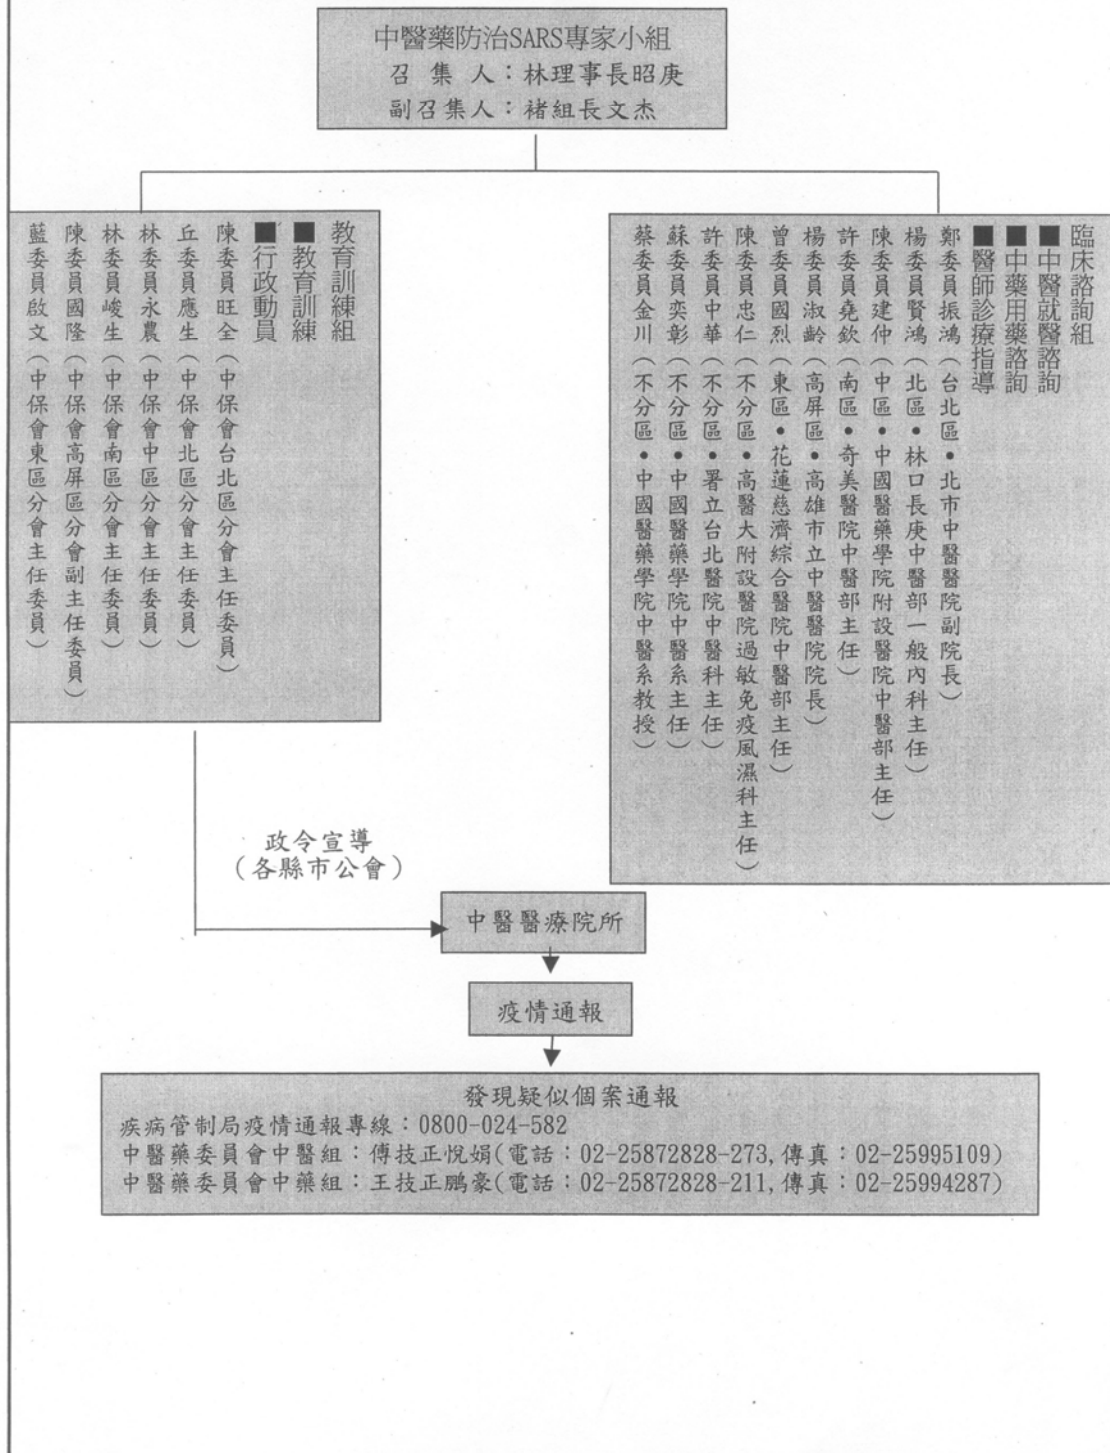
中醫藥防治SARS專家小組
召集人：林理事長昭庚
副召集人：褚組長文杰

臨床諮詢組
■中醫就醫諮詢
■中藥用藥諮詢
■醫師診療指導
鄭委員振鴻（台北區・北市中醫醫院副院長）
楊委員賢鴻（北區・林口長庚中醫部一般內科主任）
陳委員建仲（中區・中國醫藥學院附設醫院中醫部主任）
許委員堯欽（南區・奇美醫院中醫部主任）
楊委員淑齡（高屏區・高雄市立中醫醫院院長）
曾委員國烈（東區・花蓮慈濟綜合醫院中醫部主任）
陳委員忠仁（不分區・高醫大附設醫院過敏免疫風濕科主任）
許委員中華（不分區・署立台北醫院中醫科主任）
蘇委員奕彰（不分區・中國醫藥學院中醫系主任）
蔡委員金川（不分區・中國醫藥學院中醫系教授）

教育訓練組
■教育訓練
■行政動員
陳委員旺全（中保會台北區分會主任委員）
丘委員應生（中保會北區分會主任委員）
林委員永農（中保會中區分會主任委員）
林委員峻生（中保會南區分會主任委員）
陳委員國隆（中保會高屏區分會副主任委員）
藍委員啟文（中保會東區分會主任委員）

政令宣導
（各縣市公會）

中醫醫療院所

疫情通報

發現疑似個案通報
疾病管制局疫情通報專線：0800-024-582
中醫藥委員會中醫組：傅技正悅娟(電話：02-25872828-273,傳真：02-25995109)
中醫藥委員會中藥組：王技正鵬豪(電話：02-25872828-211,傳真：02-25994287)